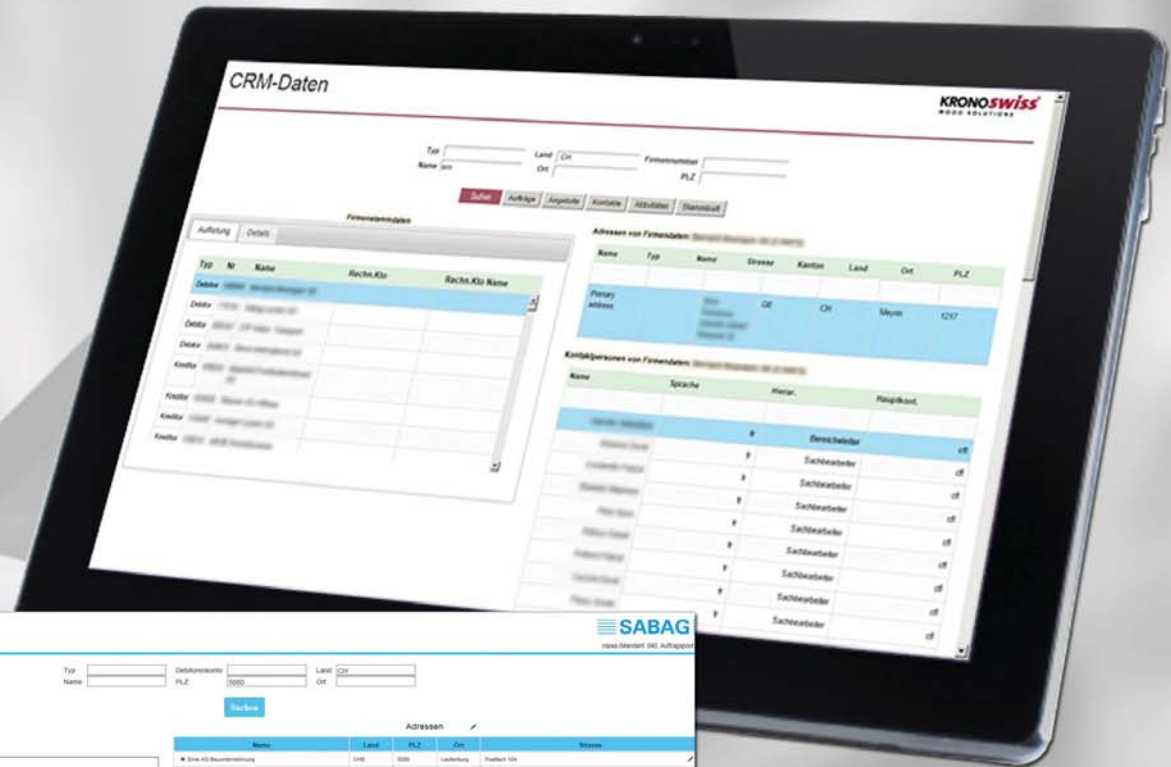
CRM-Daten

KRONOswiss
WOOD SOLUTIONS

Typ
Name
Land CH
Ort
Firmennummer
PLZ

Suchen Aufträge Angebote Kontakte Aktivitäten Stammblatt

Firmenstammdaten

Auflistung Details

| Typ | Nr | Name | Rechn.Kto | Rechn.Kto Name |
|---|---|---|---|---|
| Debitor | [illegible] | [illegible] | | |
| Debitor | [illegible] | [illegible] | | |
| Debitor | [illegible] | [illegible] | | |
| Debitor | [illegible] | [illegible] | | |
| Kreditor | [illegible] | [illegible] | | |
| Kreditor | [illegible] | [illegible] | | |
| Kreditor | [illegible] | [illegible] | | |
| Kreditor | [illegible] | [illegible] | | |

Adressen von Firmendaten: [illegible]

| Name | Typ | Name | Strasse | Kanton | Land | Ort | PLZ |
|---|---|---|---|---|---|---|---|
| Primary address | | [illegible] | | GE | CH | Meyrin | 1217 |

Kontaktpersonen von Firmendaten: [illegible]

| Name | Sprache | Hierar. | Hauptkont. |
|---|---|---|---|
| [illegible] | fr | Bereichsleiter | off |
| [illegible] | fr | Sachbearbeiter | off |
| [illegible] | fr | Sachbearbeiter | off |
| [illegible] | fr | Sachbearbeiter | off |
| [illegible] | fr | Sachbearbeiter | off |
| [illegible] | fr | Sachbearbeiter | off |
| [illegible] | fr | Sachbearbeiter | off |
| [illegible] | fr | Sachbearbeiter | off |
| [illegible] | fr | Sachbearbeiter | off |

SABAG
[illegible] Auftrapport

Typ
Name
Debitorenkonto
PLZ 5080
Land CH
Ort

Suchen

Adressen

| Name | Land | PLZ | Ort | Strasse |
|---|---|---|---|---|
| Ernie AG Bauunternehmung | CHE | 5080 | Laufenburg | Postfach 104 |